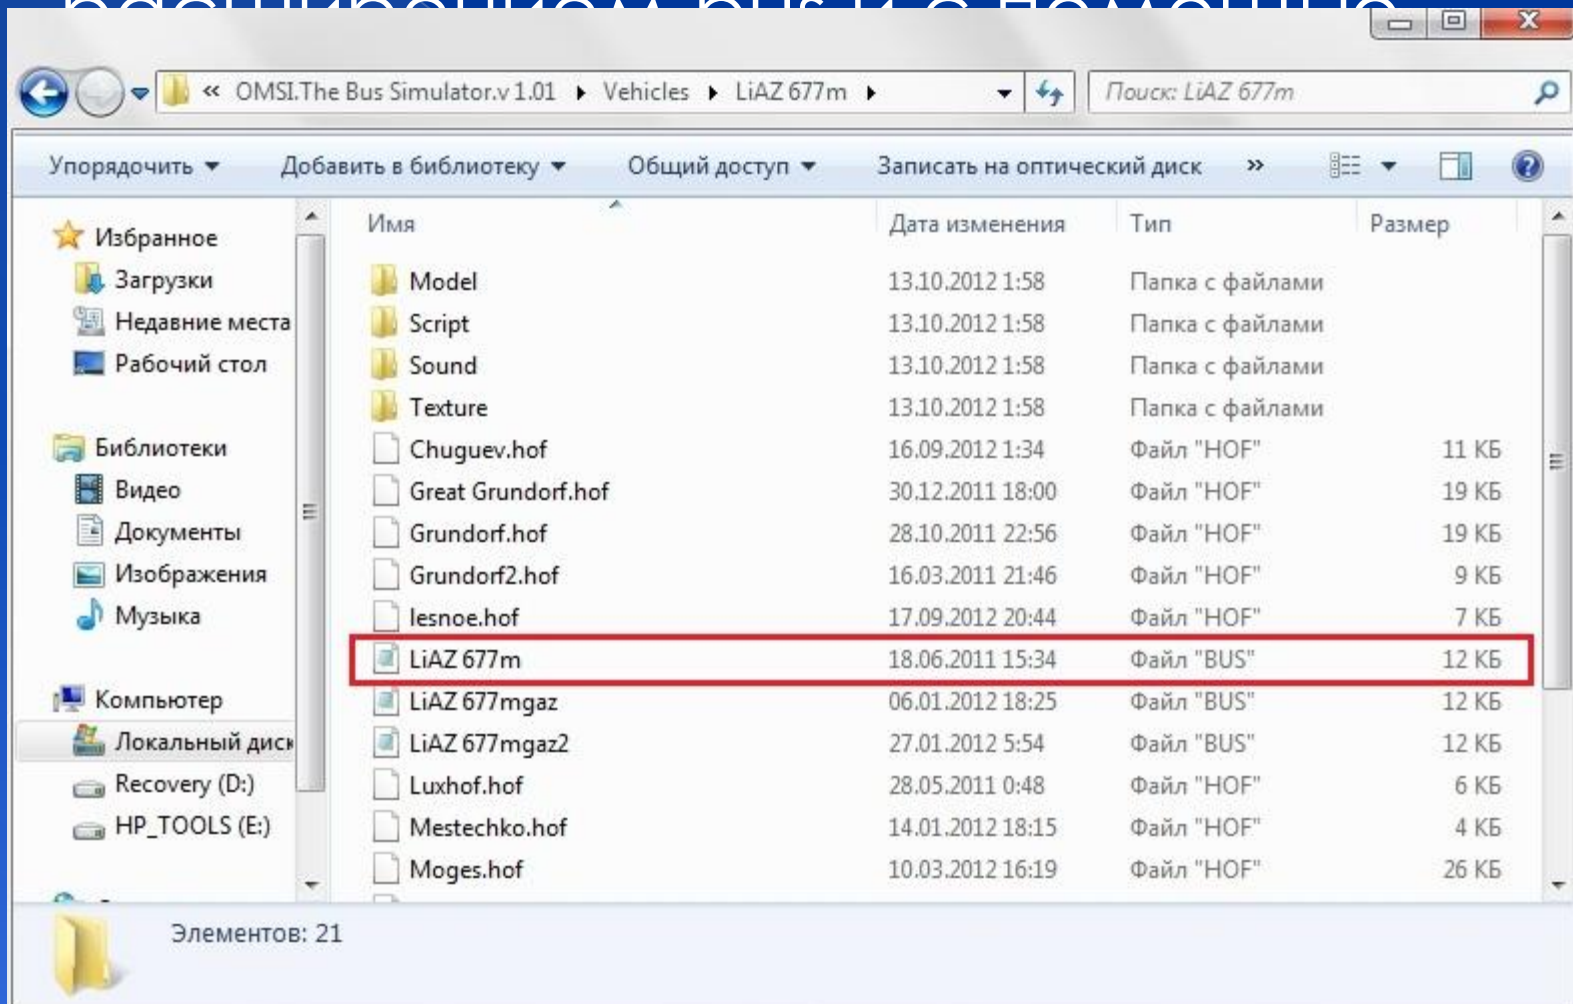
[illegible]

« OMSI.The Bus Simulator.v 1.01 ▸ Vehicles ▸ LiAZ 677m ▸

Поиск: LiAZ 677m

Упорядочить ▾ Добавить в библиотеку ▾ Общий доступ ▾ Записать на оптический диск »

Избранное
Загрузки
Недавние места
Рабочий стол

Библиотеки
Видео
Документы
Изображения
Музыка

Компьютер
Локальный диск
Recovery (D:)
HP_TOOLS (E:)

| Имя | Дата изменения | Тип | Размер |
|---|---|---|---|
| Model | 13.10.2012 1:58 | Папка с файлами | |
| Script | 13.10.2012 1:58 | Папка с файлами | |
| Sound | 13.10.2012 1:58 | Папка с файлами | |
| Texture | 13.10.2012 1:58 | Папка с файлами | |
| Chuguev.hof | 16.09.2012 1:34 | Файл "HOF" | 11 КБ |
| Great Grundorf.hof | 30.12.2011 18:00 | Файл "HOF" | 19 КБ |
| Grundorf.hof | 28.10.2011 22:56 | Файл "HOF" | 19 КБ |
| Grundorf2.hof | 16.03.2011 21:46 | Файл "HOF" | 9 КБ |
| lesnoe.hof | 17.09.2012 20:44 | Файл "HOF" | 7 КБ |
| LiAZ 677m | 18.06.2011 15:34 | Файл "BUS" | 12 КБ |
| LiAZ 677mgaz | 06.01.2012 18:25 | Файл "BUS" | 12 КБ |
| LiAZ 677mgaz2 | 27.01.2012 5:54 | Файл "BUS" | 12 КБ |
| Luxhof.hof | 28.05.2011 0:48 | Файл "HOF" | 6 КБ |
| Mestechko.hof | 14.01.2012 18:15 | Файл "HOF" | 4 КБ |
| Moges.hof | 10.03.2012 16:19 | Файл "HOF" | 26 КБ |

Элементов: 21